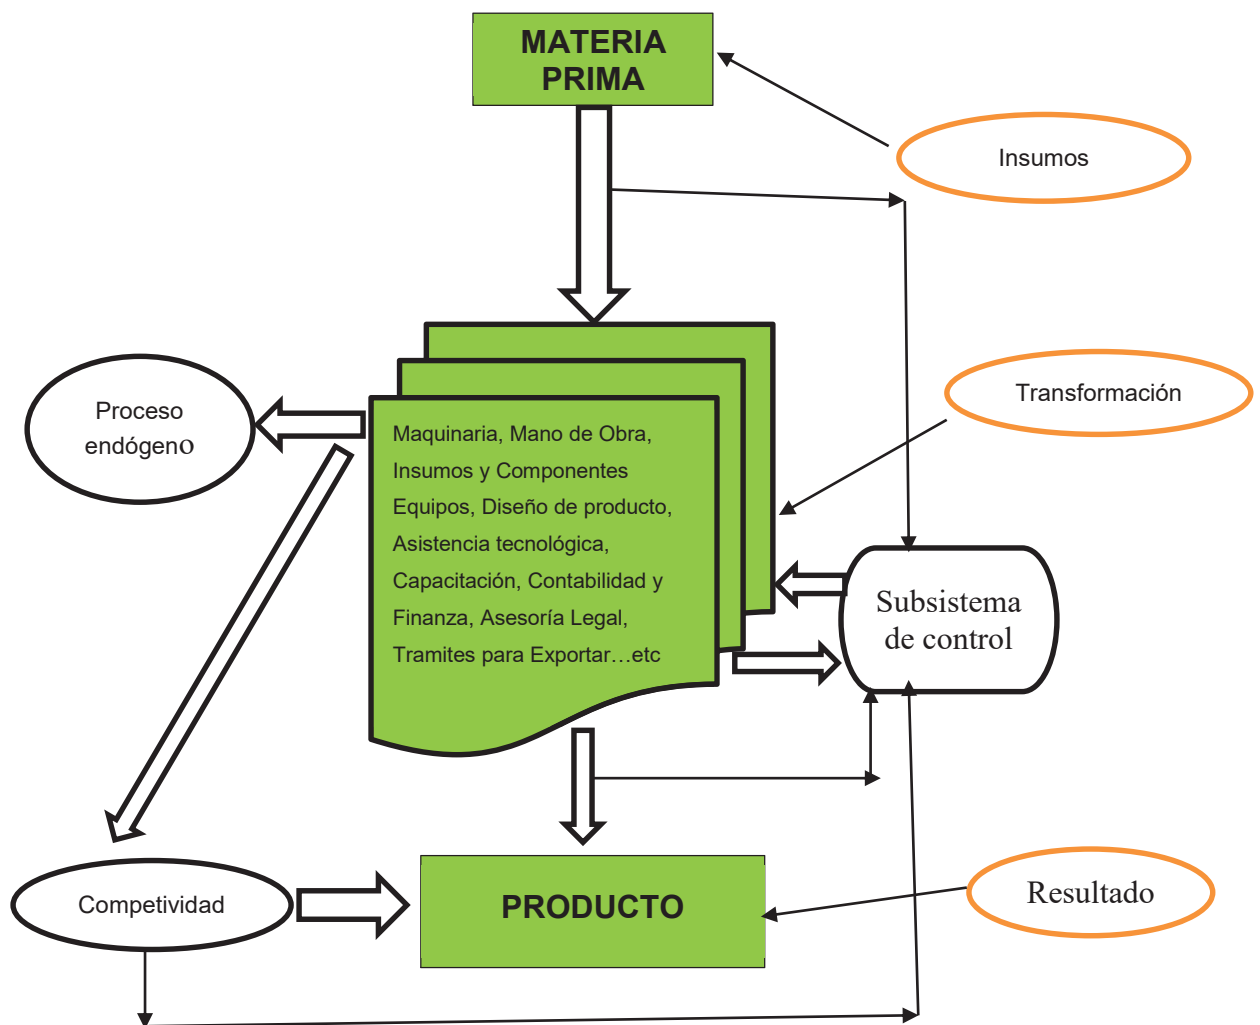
MATERIA PRIMA

Insumos

Proceso endógeno

Maquinaria, Mano de Obra, Insumos y Componentes Equipos, Diseño de producto, Asistencia tecnológica, Capacitación, Contabilidad y Finanza, Asesoría Legal, Tramites para Exportar…etc

Transformación

Subsistema de control

Competividad

PRODUCTO

Resultado